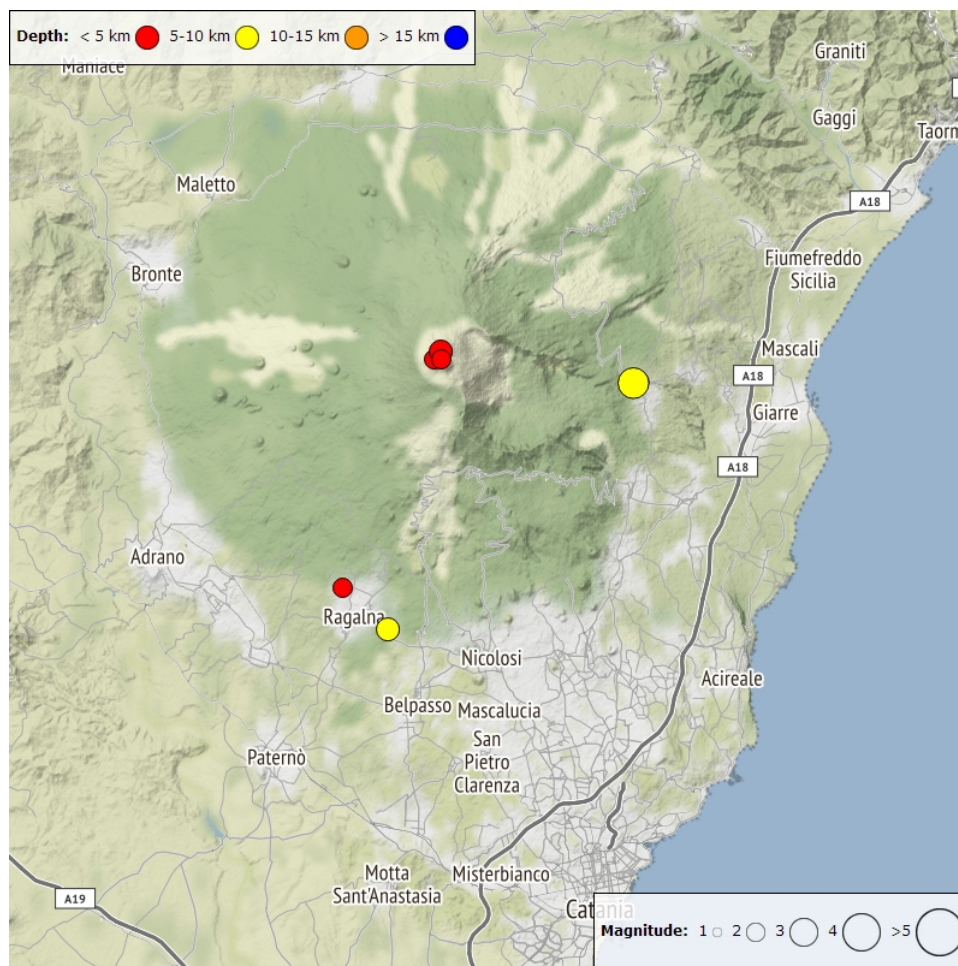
Depth: < 5 km 5-10 km 10-15 km > 15 km

Maniace
Graniti
Gaggi
Taorm
Maletto
A18
Bronte
Fiumefreddo Sicilia
Mascali
A18
Giarre
A18
Adrano
Ragalna
Nicolosi
Acireale
Belpasso
Mascalucia
Paternò
San Pietro Clarenza
Motta Sant'Anastasia
Misterbianco
A19
Catania

Magnitude: 1 2 3 4 >5